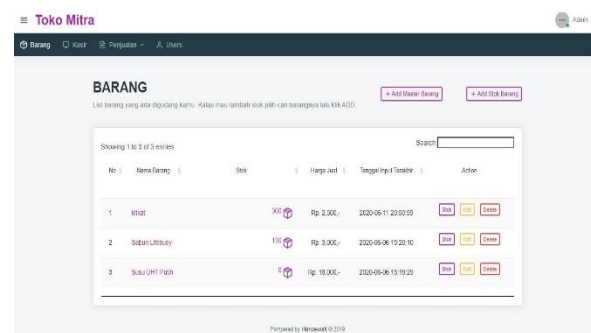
≡ Toko Mitra

Admin

Barang Kasir Penjualan Users

BARANG

List barang yang ada digudang kamu. Kalau mau tambah stok pilih can barangnya lalu klik ADD.

+ Add Master Barang

+ Add Stok Barang

Showing 1 to 3 of 3 entries

Search:

| No | Nama Barang | Stok | Harga Jual | Tanggal Input Terakhir | Action |
|---|---|---|---|---|---|
| 1 | Mitat | 300 | Rp. 2.500,- | 2020-06-11 20:50:55 | Stok Edit Delete |
| 2 | Sabun Lifebuoy | 100 | Rp. 3.000,- | 2020-06-06 15:20:10 | Stok Edit Delete |
| 3 | Susu UHT Putih | 0 | Rp. 18.000,- | 2020-06-06 15:19:20 | Stok Edit Delete |

Powered by Hensework © 2019